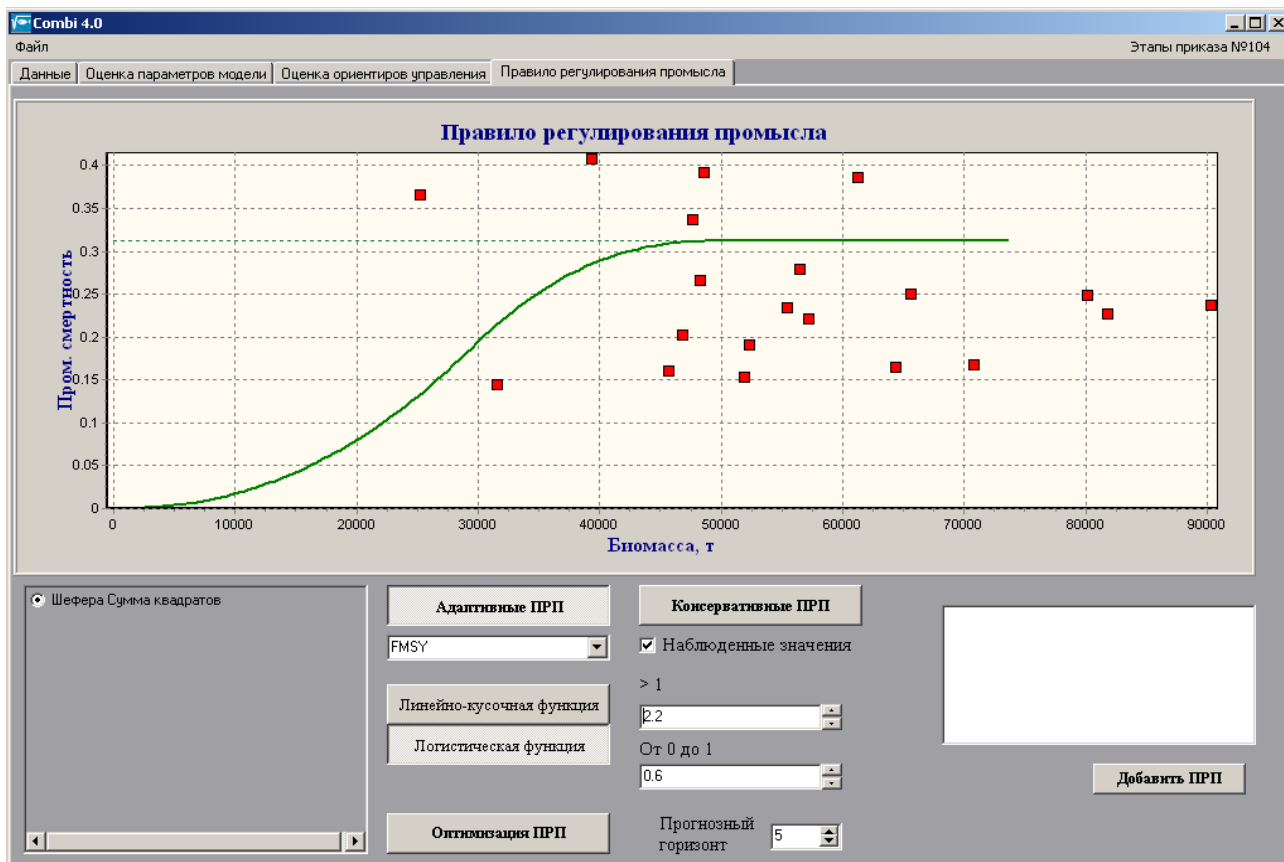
Combi 4.0

Файл

Этапы приказа №104

Данные | Оценка параметров модели | Оценка ориентиров управления | Правило регулирования промысла

Правило регулирования промысла

Пром. смертность

0.4
0.35
0.3
0.25
0.2
0.15
0.1
0.05
0

0 10000 20000 30000 40000 50000 60000 70000 80000 90000

Биомасса, т

Шефера Сумма квадратов

Адаптивные ПРП

FMSY

Линейно-кусочная функция

Логистическая функция

Оптимизация ПРП

Консервативные ПРП

Наблюденные значения

> 1

2.2

От 0 до 1

0.6

Прогнозный горизонт

5

Добавить ПРП